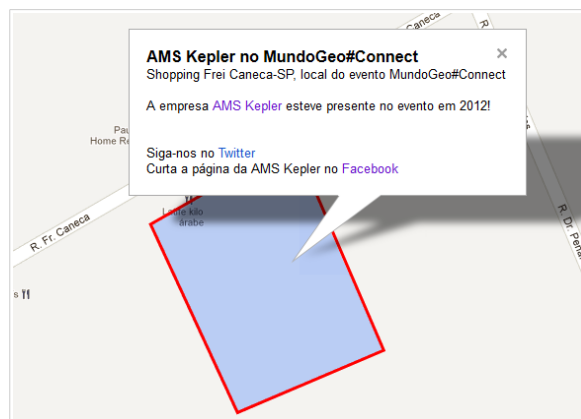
AMS Kepler no MundoGeo#Connect
Shopping Frei Caneca-SP, local do evento MundoGeo#Connect

A empresa AMS Kepler esteve presente no evento em 2012!

Siga-nos no Twitter
Curta a página da AMS Kepler no Facebook

×

R. Fr. Caneca

Pau
Home Re

Caneca

R.

R. Dr. Pena

Leite kilo
árabe

s